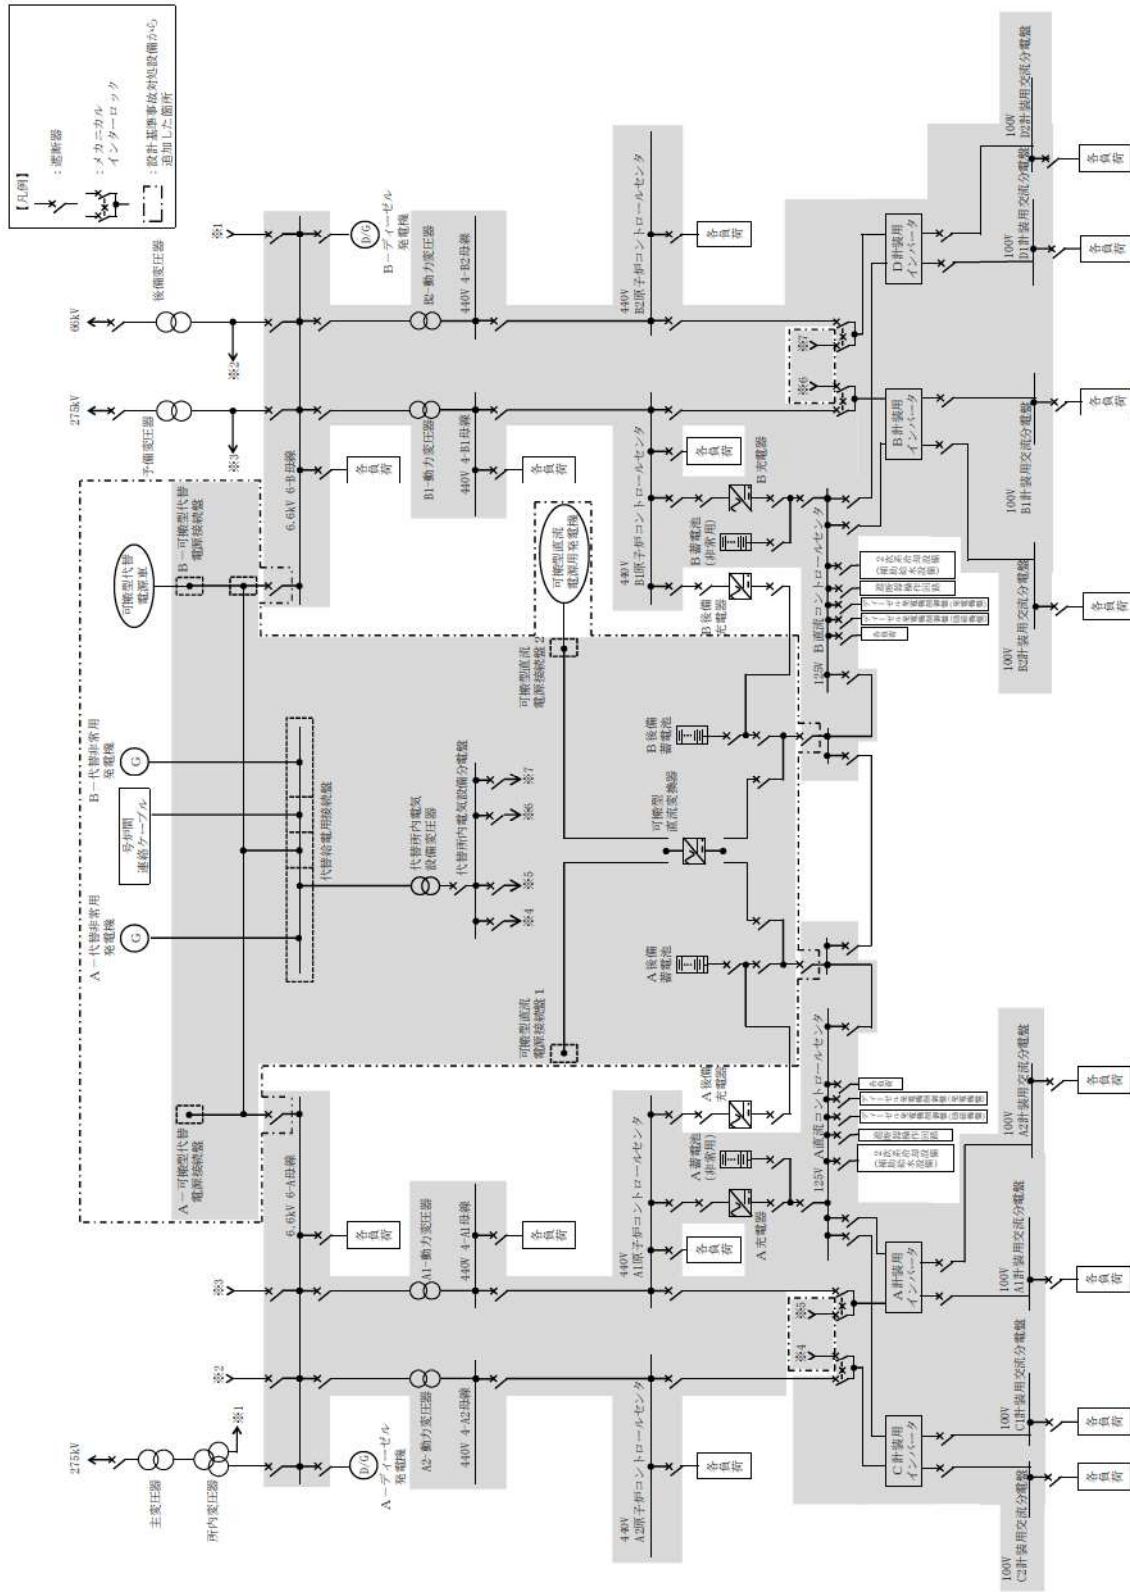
【凡例】
：遮断器
：メカニカル インターロック
：設計基準事故対処設備から追加した箇所

66kV
後備変圧器
※1
※2
275kV
予備変圧器
※3
B－ディーゼル 発電機
B2-動力変圧器
440V 4-B2母線
440V B2原子炉コントロールセンタ
各負荷
B1-動力変圧器
440V 4-B1母線
各負荷
各負荷
6.6kV 6-B母線
B－可搬型代替 電源接続盤
可搬型代替 電源車
440V B1原子炉コントロールセンタ
各負荷
B充電器
B蓄電池 (非常用)
B後備 充電器
可搬型直流 電源用発電機
可搬型直流 電源接続盤 2
125V B直流コントロールセンタ
D計装用 インバータ
B計装用 インバータ
※7
※6
100V D2計装用交流分電盤
100V D1計装用交流分電盤
100V B1計装用交流分電盤
100V B2計装用交流分電盤
各負荷
各負荷
各負荷
各負荷
B－代替非常用 発電機
A－代替非常用 発電機
号炉間 連絡ケーブル
代替給電用接続盤
代替所内電気 設備変圧器
代替所内電気設備分電盤
※4
※5
※6
※7
B後備 蓄電池
A後備 蓄電池
可搬型 直流変換器
可搬型直流 電源接続盤 1
A－可搬型代替 電源接続盤
6.6kV 6-A母線
A1-動力変圧器
440V 4-A1母線
各負荷
各負荷
440V A1原子炉コントロールセンタ
各負荷
A後備 充電器
A蓄電池 (非常用)
A充電器
125V A直流コントロールセンタ
100V A2計装用交流分電盤
各負荷
A計装用 インバータ
100V A1計装用交流分電盤
各負荷
※5
※4
C計装用 インバータ
100V C1計装用交流分電盤
各負荷
100V C2計装用交流分電盤
各負荷
※3
※2
※1
275kV
主変圧器
所内変圧器
A－ディーゼル 発電機
A2-動力変圧器
440V 4-A2母線
各負荷
440V A2原子炉コントロールセンタ